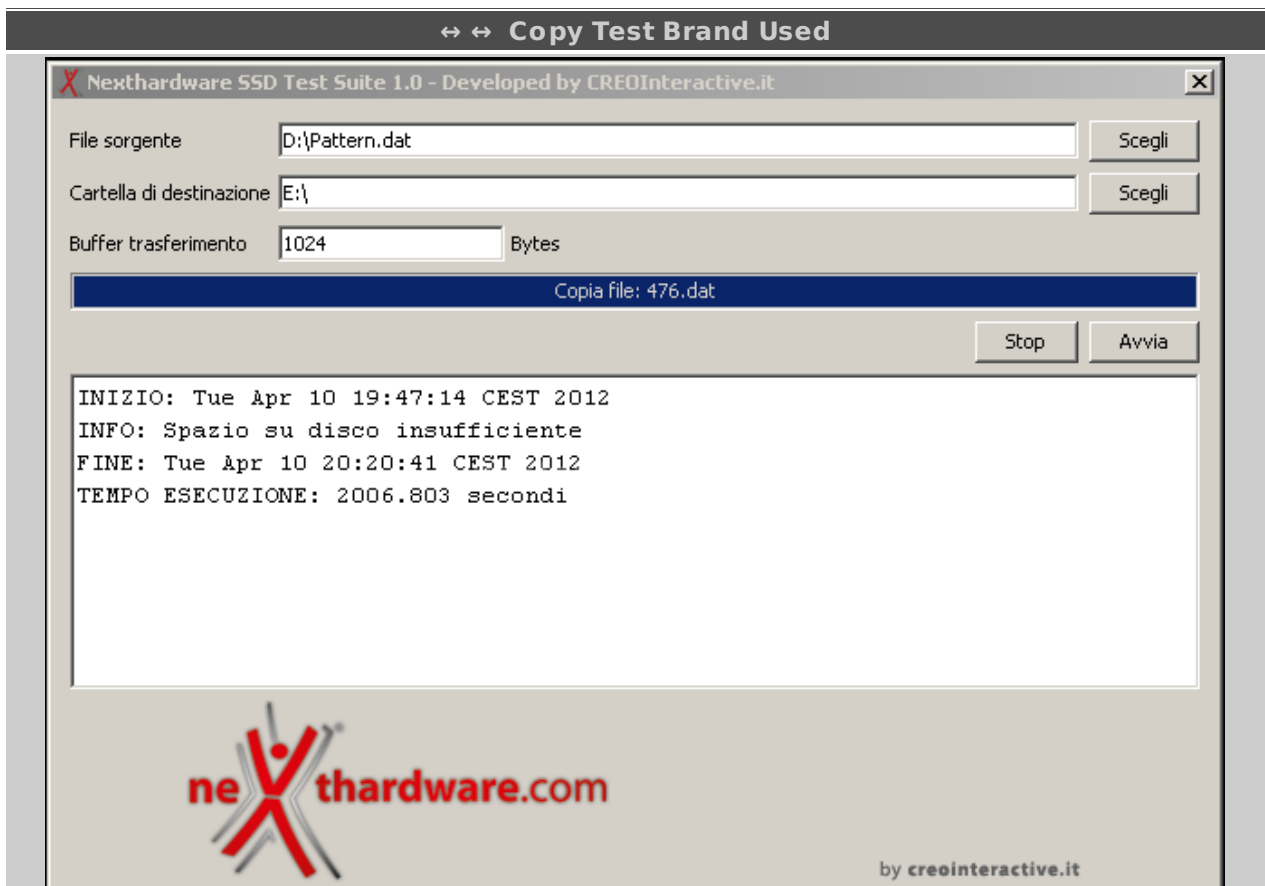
↔ ↔ Copy Test Brand Used

Nexthardware SSD Test Suite 1.0 - Developed by CREOInteractive.it

File sorgente D:\Pattern.dat Scegli

Cartella di destinazione E:\ Scegli

Buffer trasferimento 1024 Bytes

Copia file: 476.dat

Stop Avvia

INIZIO: Tue Apr 10 19:47:14 CEST 2012
INFO: Spazio su disco insufficiente
FINE: Tue Apr 10 20:20:41 CEST 2012
TEMPO ESECUZIONE: 2006.803 secondi

nexthardware.com

by creointeractive.it